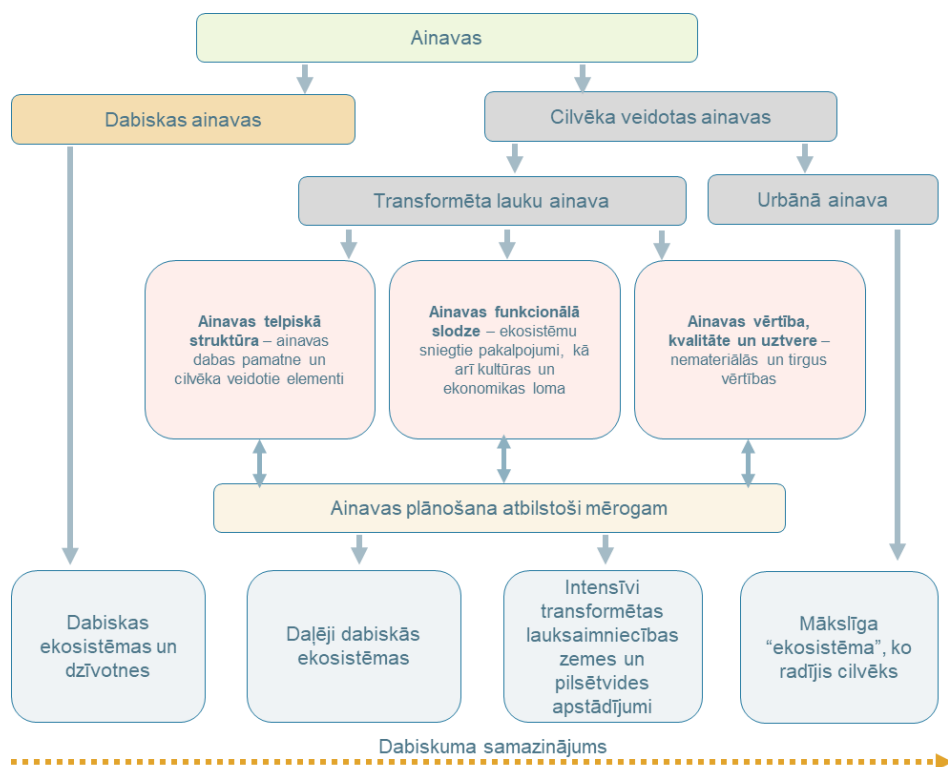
Ainavas

Dabiskas ainavas

Cilvēka veidotas ainavas

Transformēta lauku ainava

Urbānā ainava

**Ainavas telpiskā struktūra** – ainavas dabas pamatne un cilvēka veidotie elementi

**Ainavas funkcionālā slodze** – ekosistēmu sniegtie pakalpojumi, kā arī kultūras un ekonomikas loma

**Ainavas vērtība, kvalitāte un uztvere** – nemateriālās un tirgus vērtības

Ainavas plānošana atbilstoši mērogam

Dabiskas ekosistēmas un dzīvotnes

Daļēji dabiskās ekosistēmas

Intensīvi transformētas lauksaimniecības zemes un pilsētvides apstādījumi

Mākslīga "ekosistēma", ko radījis cilvēks

Dabiskuma samazinājums